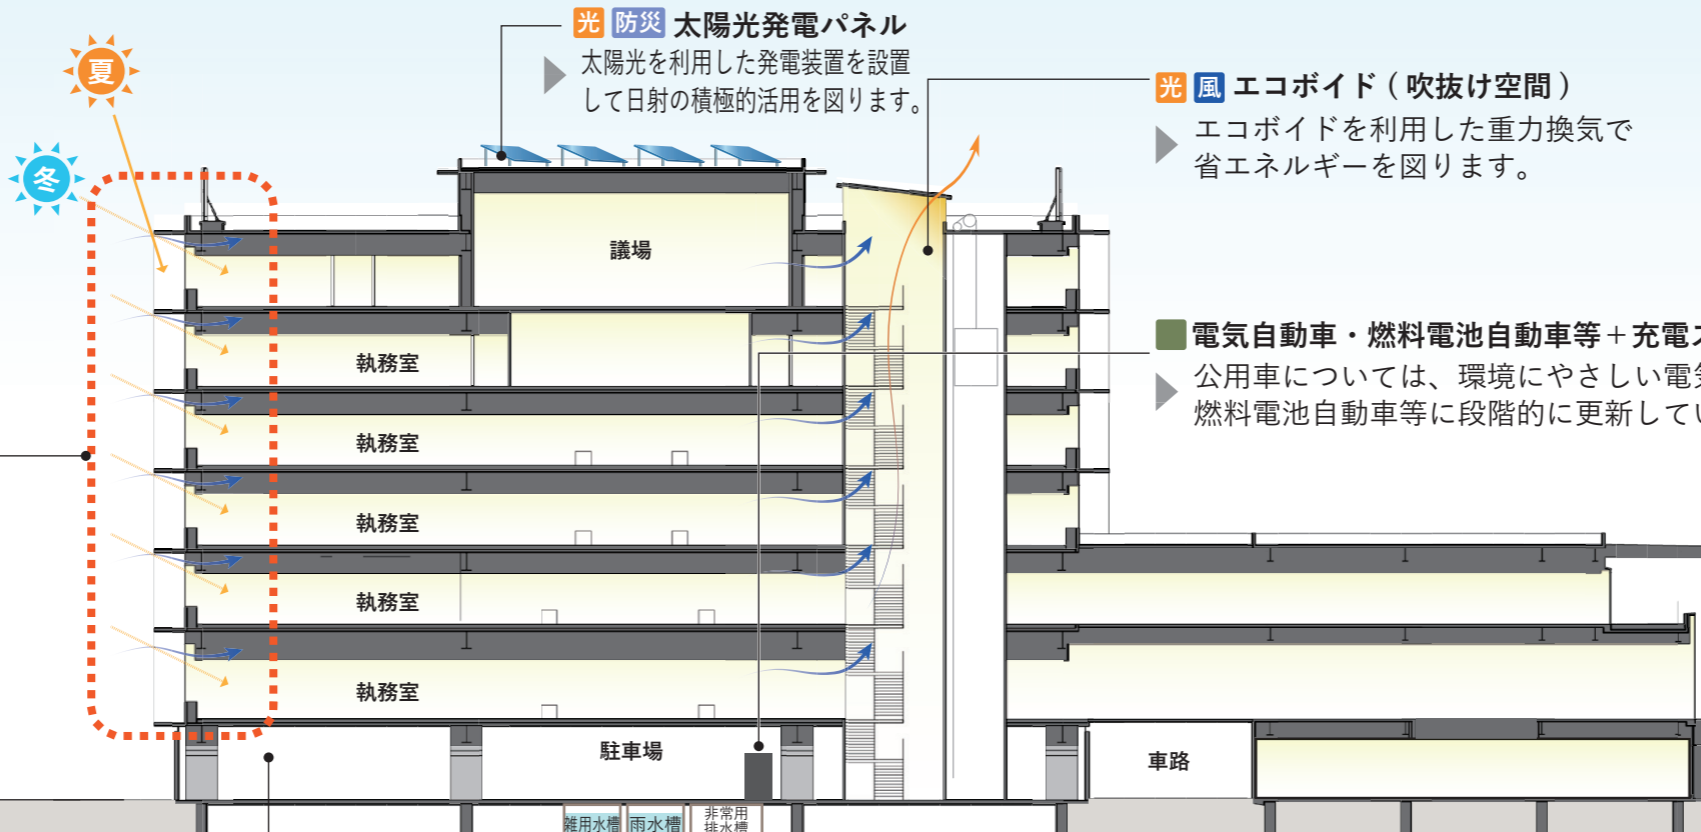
夏

冬

光 防災 太陽光発電パネル

太陽光を利用した発電装置を設置して日射の積極的活用を図ります。

光 風 エコボイド（吹抜け空間）

エコボイドを利用した重力換気で省エネルギーを図ります。

電気自動車・燃料電池自動車等＋充電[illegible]

公用車については、環境にやさしい電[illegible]燃料電池自動車等に段階的に更新してい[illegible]

議場

執務室

執務室

執務室

執務室

執務室

駐車場

車路

雑用水槽

雨水槽

非常用排水槽